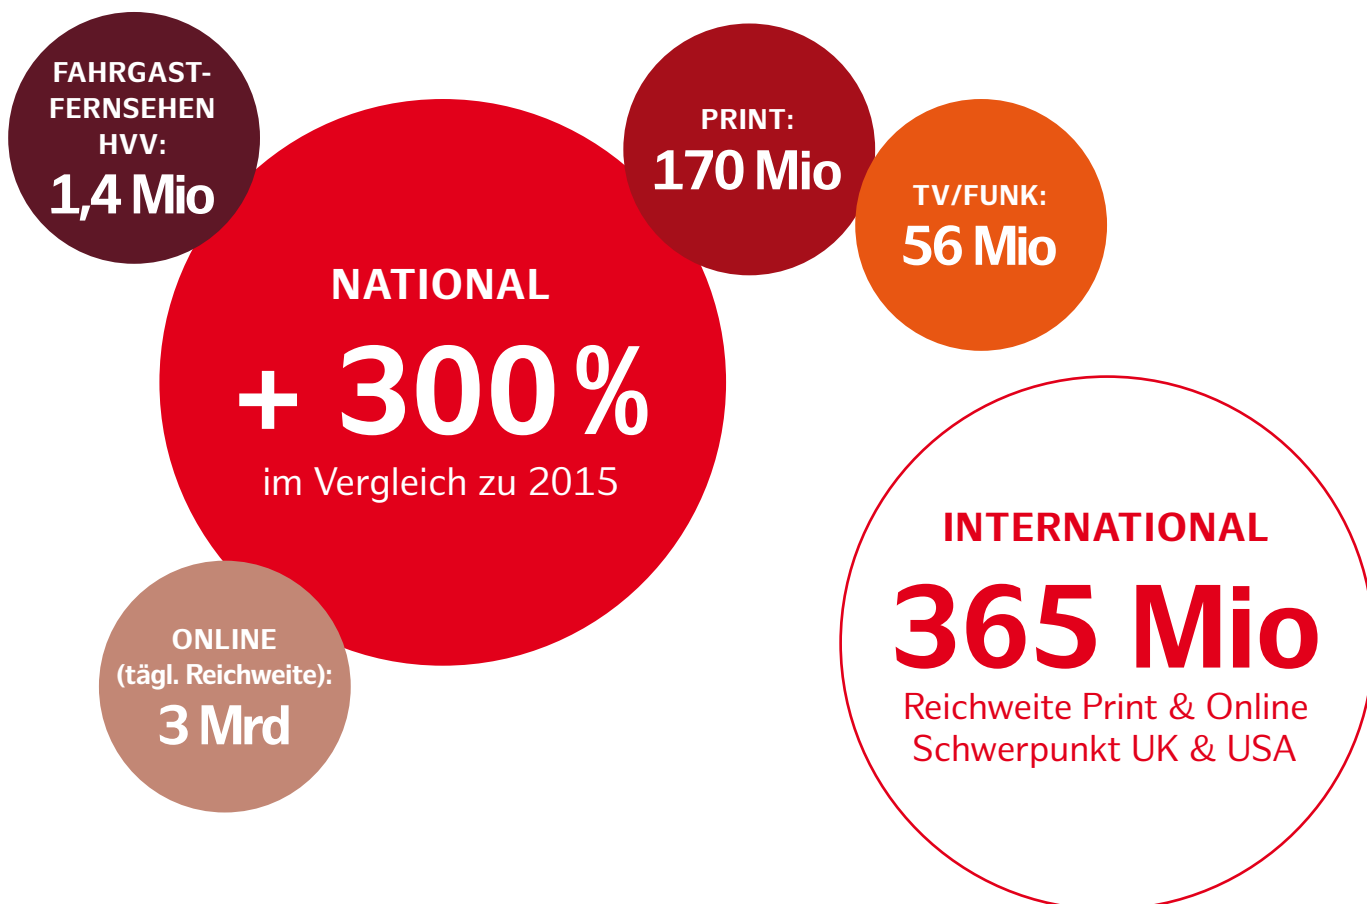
FAHRGAST-FERNSEHEN HVV:
1,4 Mio

PRINT:
170 Mio

TV/FUNK:
56 Mio

NATIONAL
+ 300 %
im Vergleich zu 2015

ONLINE
(tägl. Reichweite):
3 Mrd

INTERNATIONAL
365 Mio
Reichweite Print & Online
Schwerpunkt UK & USA